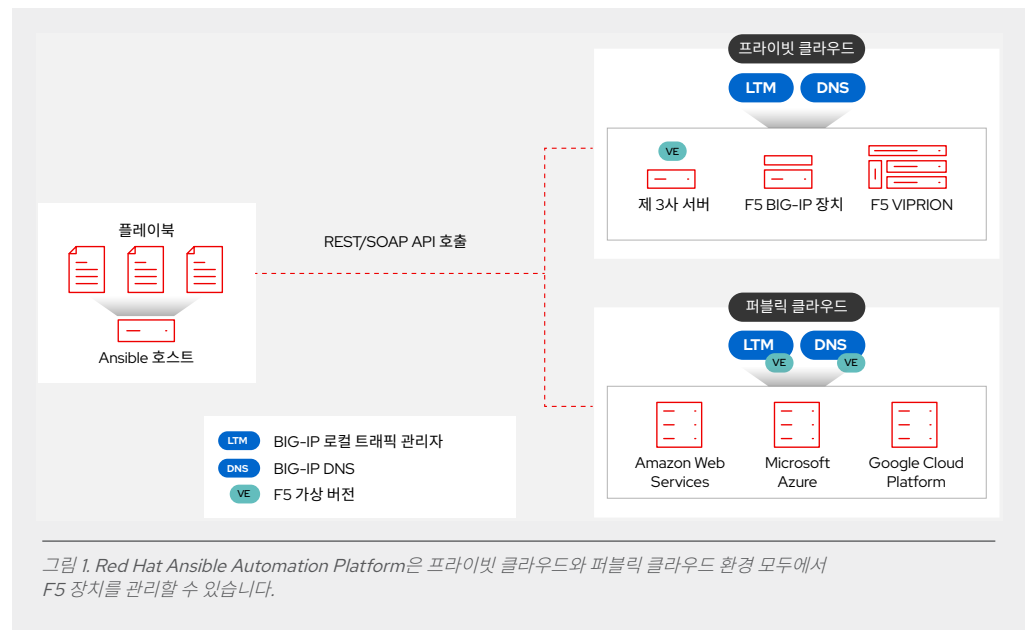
프라이빗 클라우드

LTM DNS

VE

제 3사 서버

F5 BIG-IP 장치

F5 VIPRION

플레이북

REST/SOAP API 호출

Ansible 호스트

퍼블릭 클라우드

LTM VE DNS VE

Amazon Web Services

Microsoft Azure

Google Cloud Platform

LTM BIG-IP 로컬 트래픽 관리자

DNS BIG-IP DNS

VE F5 가상 버전

그림 1. Red Hat Ansible Automation Platform은 프라이빗 클라우드와 퍼블릭 클라우드 환경 모두에서 F5 장치를 관리할 수 있습니다.